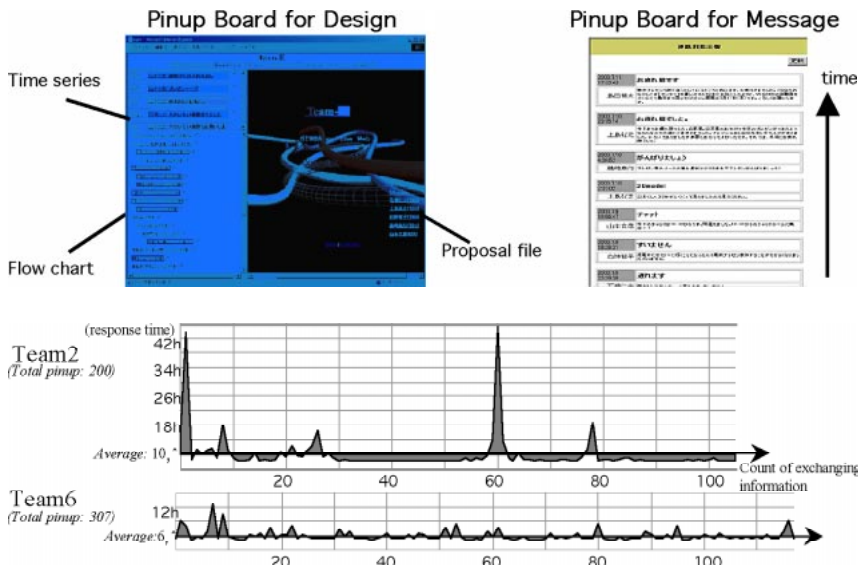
Pinup Board for Design

Pinup Board for Message

Time series

Flow chart

Proposal file

time

Team-

お疲れ様です

お疲れ様でした

がんばりましょう

チャット

すいません

遅れます

(response time)

Team2
(Total pinup: 200)

42h

34h

26h

18h

Average: 10,*

20 40 60 80 100

Count of exchanging information

Team6
(Total pinup: 307)

12h

Average:6,*

20 40 60 80 100